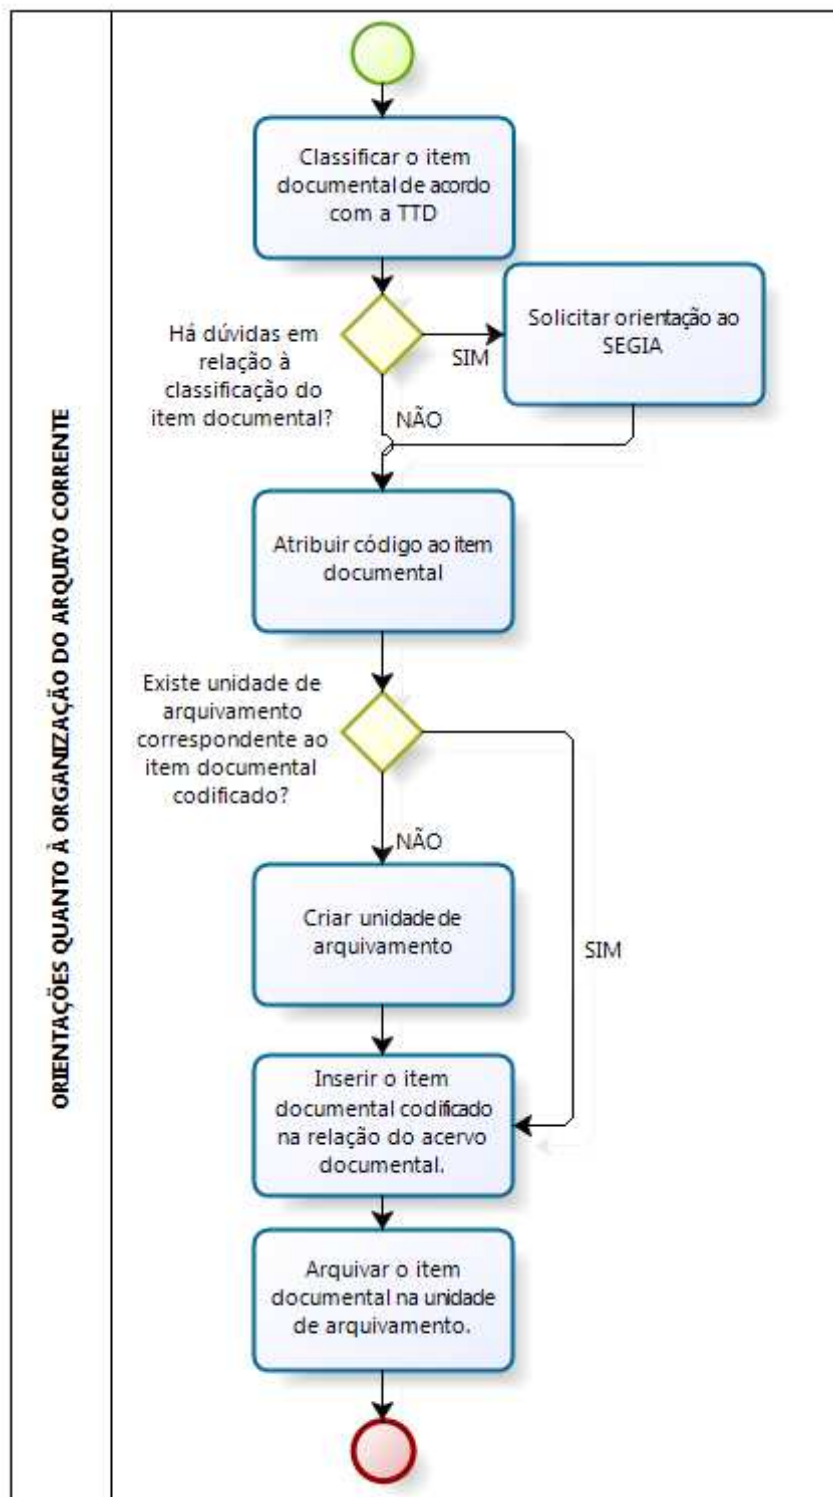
ORIENTAÇÕES QUANTO À ORGANIZAÇÃO DO ARQUIVO CORRENTE

Classificar o item documental de acordo com a TTD

Há dúvidas em relação à classificação do item documental?

SIM

Solicitar orientação ao SEGIA

NÃO

Atribuir código ao item documental

Existe unidade de arquivamento correspondente ao item documental codificado?

NÃO

Criar unidade de arquivamento

SIM

Inserir o item documental codificado na relação do acervo documental.

Arquivar o item documental na unidade de arquivamento.